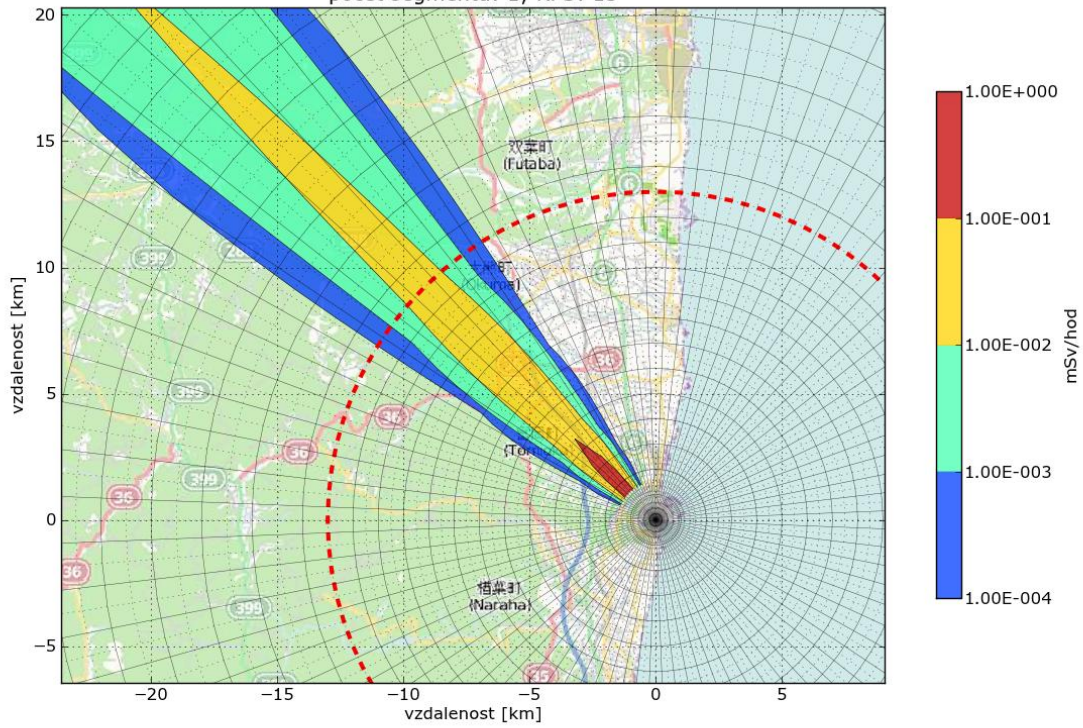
pocet segmentu: 1, RPU: 15

20
15
10
5
0
−5

vzdalenost [km]

−20
−15
−10
−5
0
5

vzdalenost [km]

双葉町
(Futaba)

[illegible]町
(Okuma)

(Tomi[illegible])

楢葉町
(Naraha)

6
6
399
288
399
36
36
36
36
399
399
35

1.00E+000
1.00E-001
1.00E-002
1.00E-003
1.00E-004

mSv/hod